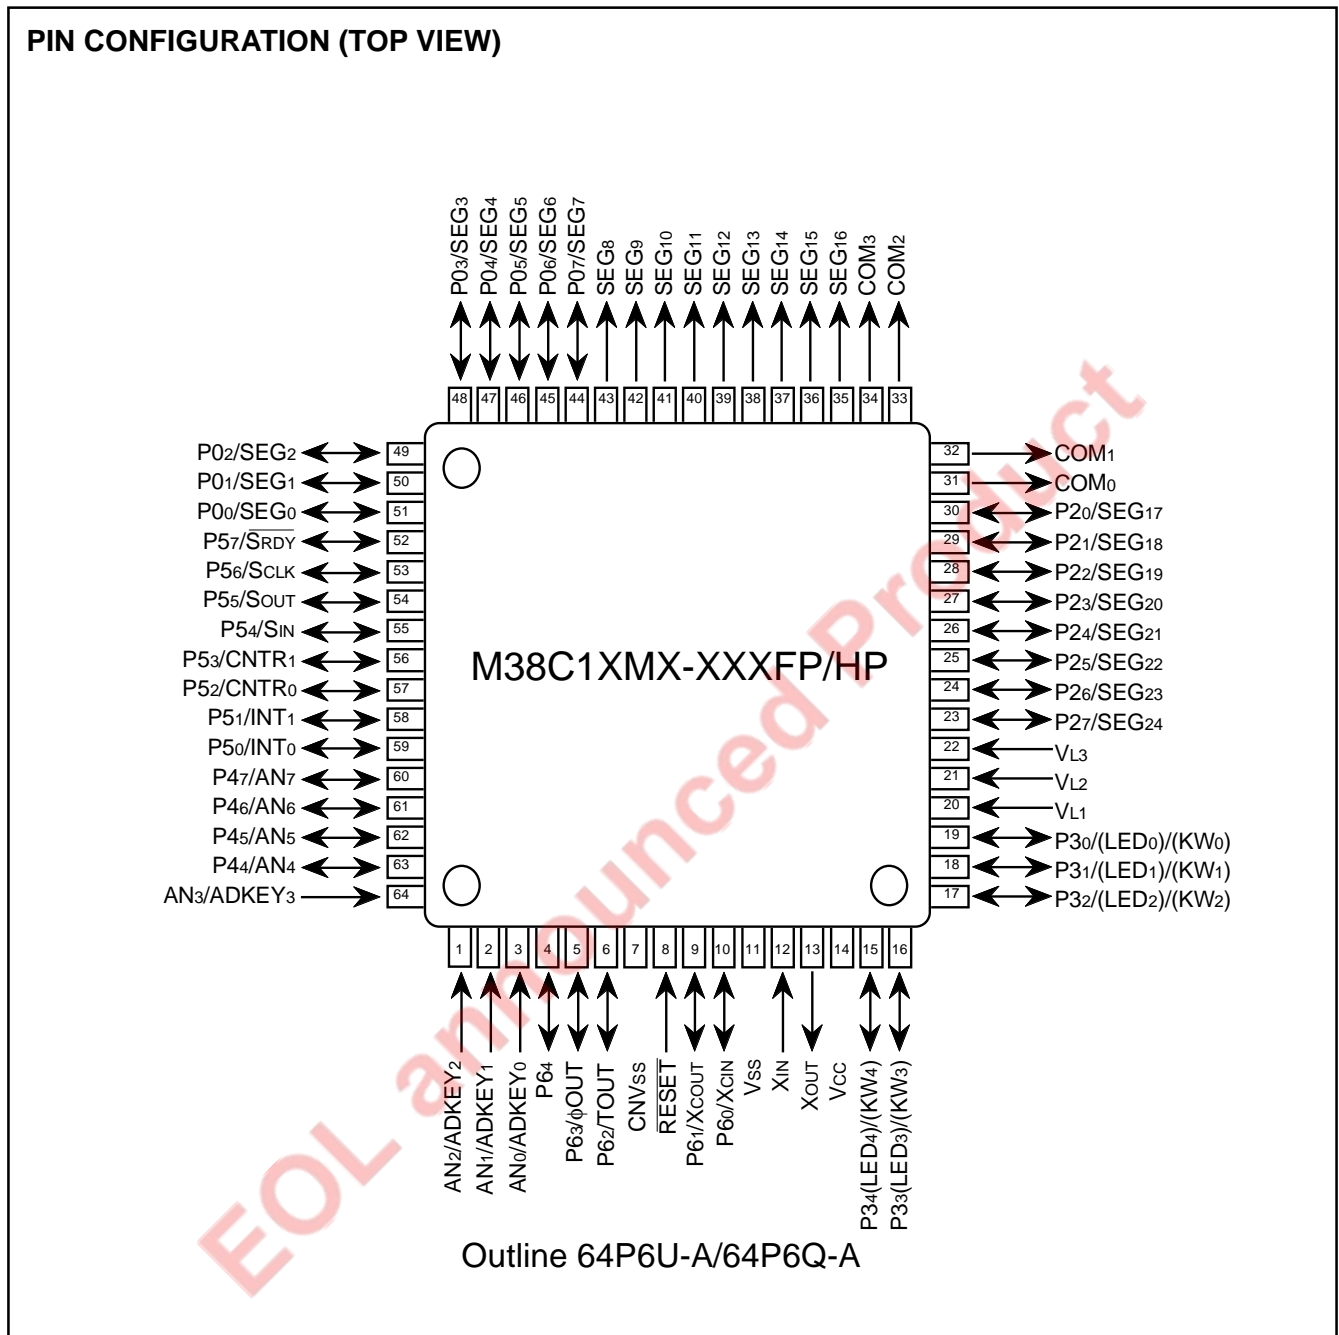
PIN CONFIGURATION (TOP VIEW)

P03/SEG3
P04/SEG4
P05/SEG5
P06/SEG6
P07/SEG7
SEG8
SEG9
SEG10
SEG11
SEG12
SEG13
SEG14
SEG15
SEG16
COM3
COM2

48 47 46 45 44 43 42 41 40 39 38 37 36 35 34 33

P02/SEG2 49
P01/SEG1 50
P00/SEG0 51
P57/$\overline{S_{RDY}}$ 52
P56/SCLK 53
P55/SOUT 54
P54/SIN 55
P53/CNTR1 56
P52/CNTR0 57
P51/INT1 58
P50/INT0 59
P47/AN7 60
P46/AN6 61
P45/AN5 62
P44/AN4 63
AN3/ADKEY3 64

32 COM1
31 COM0
30 P20/SEG17
29 P21/SEG18
28 P22/SEG19
27 P23/SEG20
26 P24/SEG21
25 P25/SEG22
24 P26/SEG23
23 P27/SEG24
22 VL3
21 VL2
20 VL1
19 P30/(LED0)/(KW0)
18 P31/(LED1)/(KW1)
17 P32/(LED2)/(KW2)

M38C1XMX-XXXFP/HP

1 2 3 4 5 6 7 8 9 10 11 12 13 14 15 16

AN2/ADKEY2
AN1/ADKEY1
AN0/ADKEY0
P64
P63/φOUT
P62/TOUT
CNVSS
$\overline{RESET}$
P61/XCOUT
P60/XCIN
VSS
XIN
XOUT
VCC
P34(LED4)/(KW4)
P33(LED3)/(KW3)

Outline 64P6U-A/64P6Q-A

EOL announced Product